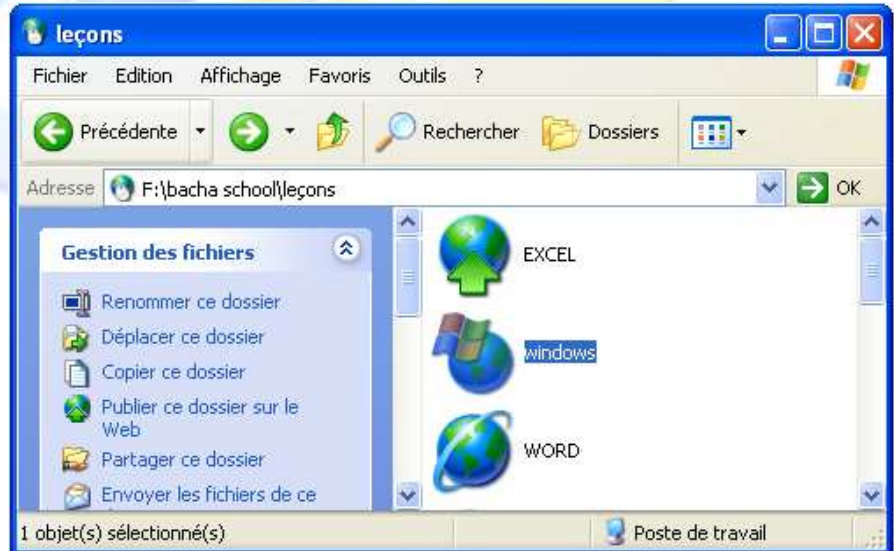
leçons

Fichier Edition Affichage Favoris Outils ?

Précédente Rechercher Dossiers

Adresse F:\bacha school\leçons OK

Gestion des fichiers

Renommer ce dossier
Déplacer ce dossier
Copier ce dossier
Publier ce dossier sur le Web
Partager ce dossier
Envoyer les fichiers de ce

EXCEL

windows

WORD

1 objet(s) sélectionné(s)

Poste de travail